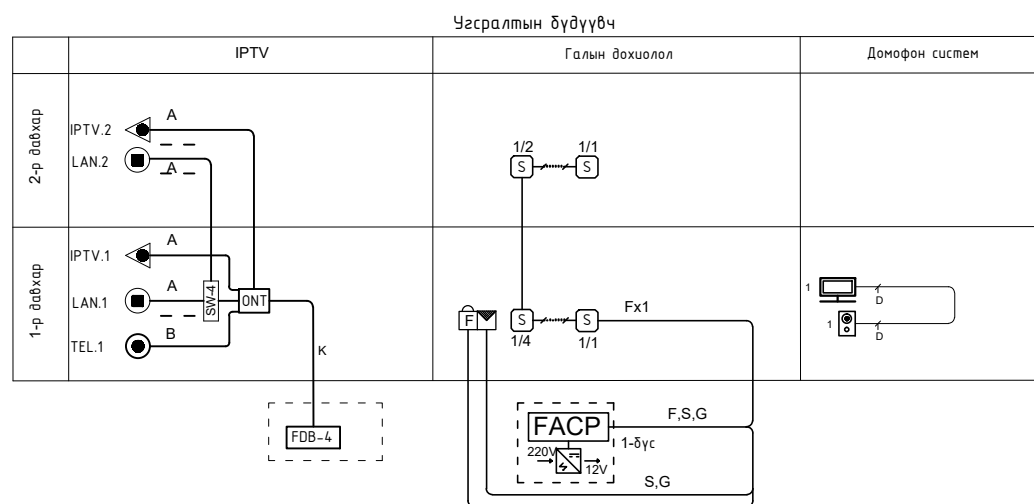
Угсралтын бүдүүвч

| | IPTV | Галын дохиолол | Домофон систем |
|---|---|---|---|
| 2-р давхар | IPTV.2 A LAN.2 A | 1/2 S 1/1 S | |
| 1-р давхар | IPTV.1 A LAN.1 A SW-4 ONT TEL.1 B K | F S 1/4 S 1/1 Fx1 | 1 D 1 D |

FDB-4

FACP
220V
12V
1-бүс
F,S,G
S,G